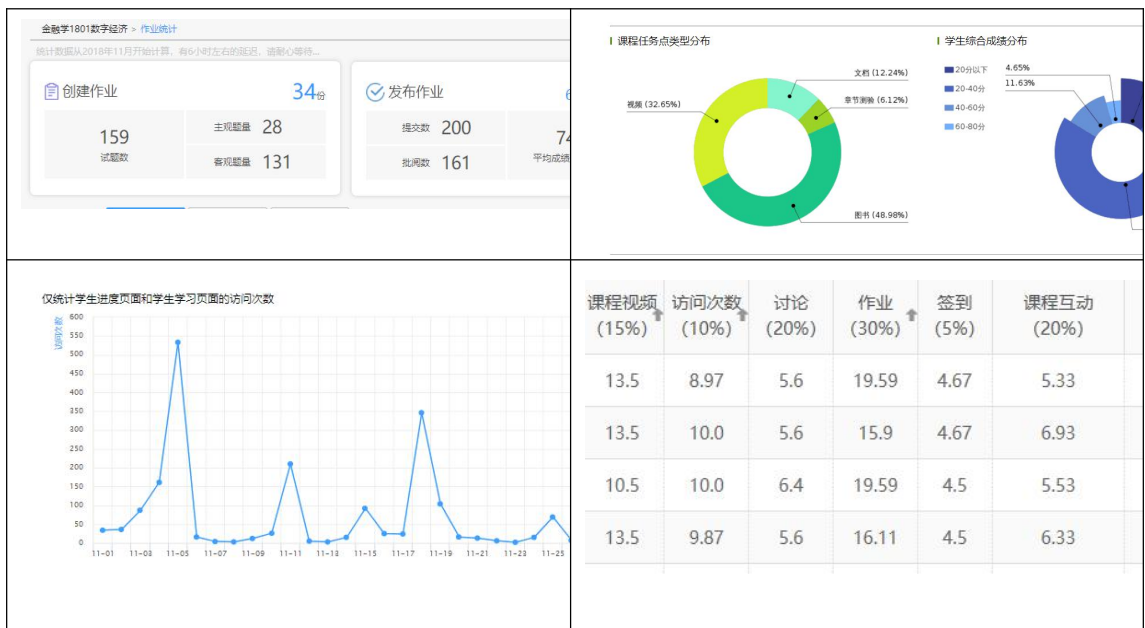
金融学1801数字经济 > 作业统计

统计数据从2018年11月开始计算，有6小时左右的延迟，请耐心等待...

创建作业 34份

159
试题数

主观题量 28
客观题量 131

发布作业 6

提交数 200
批阅数 161

74
平均成绩

课程任务点类型分布

文档 (12.24%)
章节测验 (6.12%)
视频 (32.65%)
图书 (48.98%)

学生综合成绩分布

20分以下
20-40分
40-60分
60-80分

4.65%
11.63%

仅统计学生进度页面和学生学习页面的访问次数

访问次数

600
550
500
450
400
350
300
250
200
150
100
50
0

11-01 11-03 11-05 11-07 11-09 11-11 11-13 11-15 11-17 11-19 11-21 11-23 11-25

| 课程视频 (15%) | 访问次数 (10%) | 讨论 (20%) | 作业 (30%) | 签到 (5%) | 课程互动 (20%) |
|---|---|---|---|---|---|
| 13.5 | 8.97 | 5.6 | 19.59 | 4.67 | 5.33 |
| 13.5 | 10.0 | 5.6 | 15.9 | 4.67 | 6.93 |
| 10.5 | 10.0 | 6.4 | 19.59 | 4.5 | 5.53 |
| 13.5 | 9.87 | 5.6 | 16.11 | 4.5 | 6.33 |